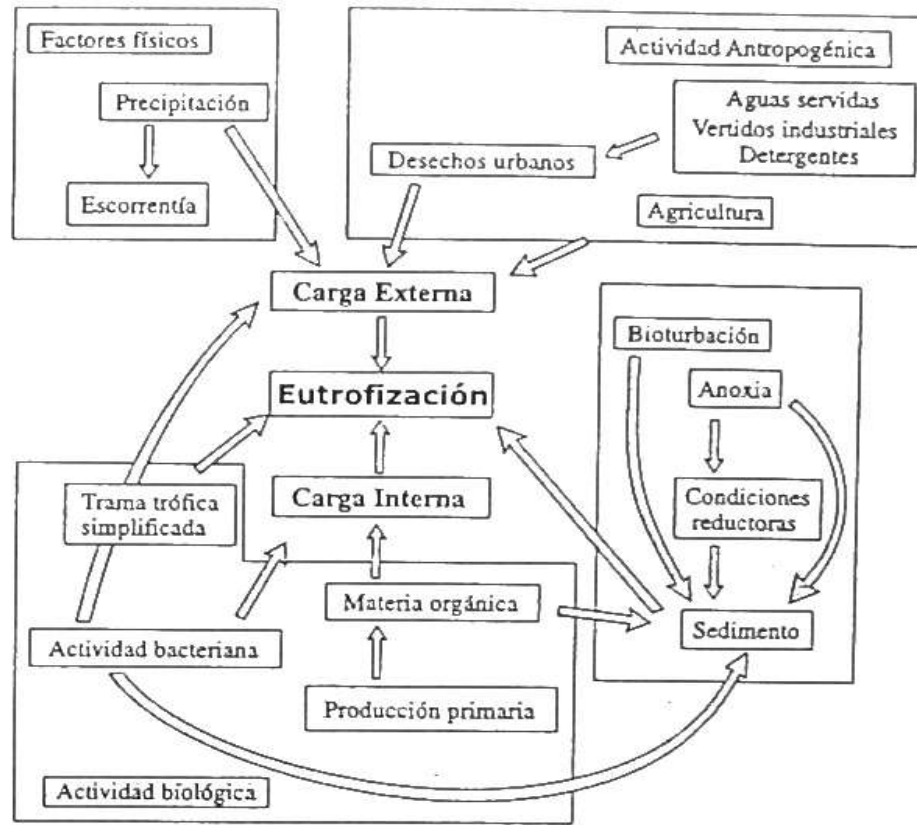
Factores físicos

Precipitación

Escorrentía

Actividad Antropogénica

Aguas servidas
Vertidos industriales
Detergentes

Desechos urbanos

Agricultura

Carga Externa

Eutrofización

Bioturbación

Anoxia

Condiciones reductoras

Trama trófica simplificada

Carga Interna

Materia orgánica

Sedimento

Actividad bacteriana

Producción primaria

Actividad biológica